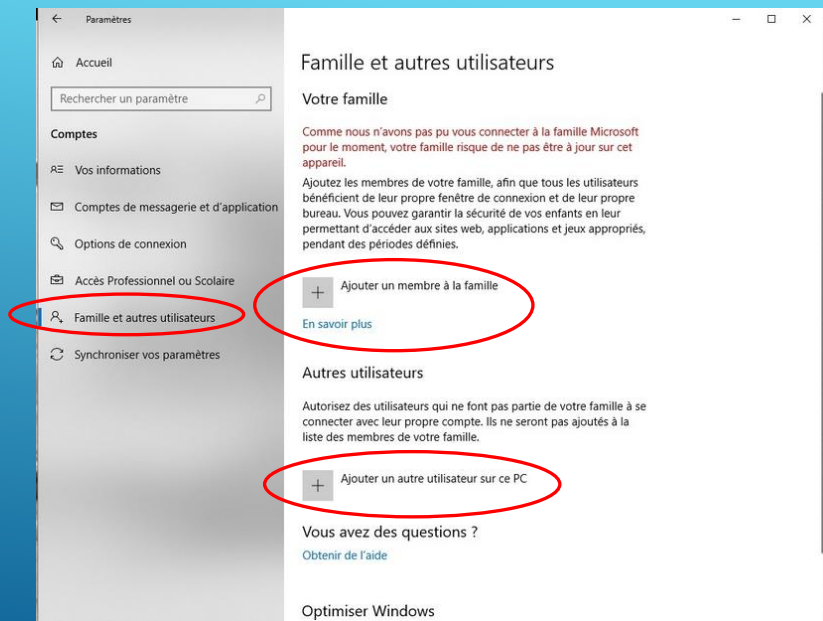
Paramètres

Accueil

Rechercher un paramètre

Comptes

Vos informations

Comptes de messagerie et d'application

Options de connexion

Accès Professionnel ou Scolaire

Famille et autres utilisateurs

Synchroniser vos paramètres

Famille et autres utilisateurs

Votre famille

Comme nous n'avons pas pu vous connecter à la famille Microsoft pour le moment, votre famille risque de ne pas être à jour sur cet appareil.

Ajoutez les membres de votre famille, afin que tous les utilisateurs bénéficient de leur propre fenêtre de connexion et de leur propre bureau. Vous pouvez garantir la sécurité de vos enfants en leur permettant d'accéder aux sites web, applications et jeux appropriés, pendant des périodes définies.

+ Ajouter un membre à la famille

En savoir plus

Autres utilisateurs

Autorisez des utilisateurs qui ne font pas partie de votre famille à se connecter avec leur propre compte. Ils ne seront pas ajoutés à la liste des membres de votre famille.

+ Ajouter un autre utilisateur sur ce PC

Vous avez des questions ?

Obtenir de l'aide

Optimiser Windows